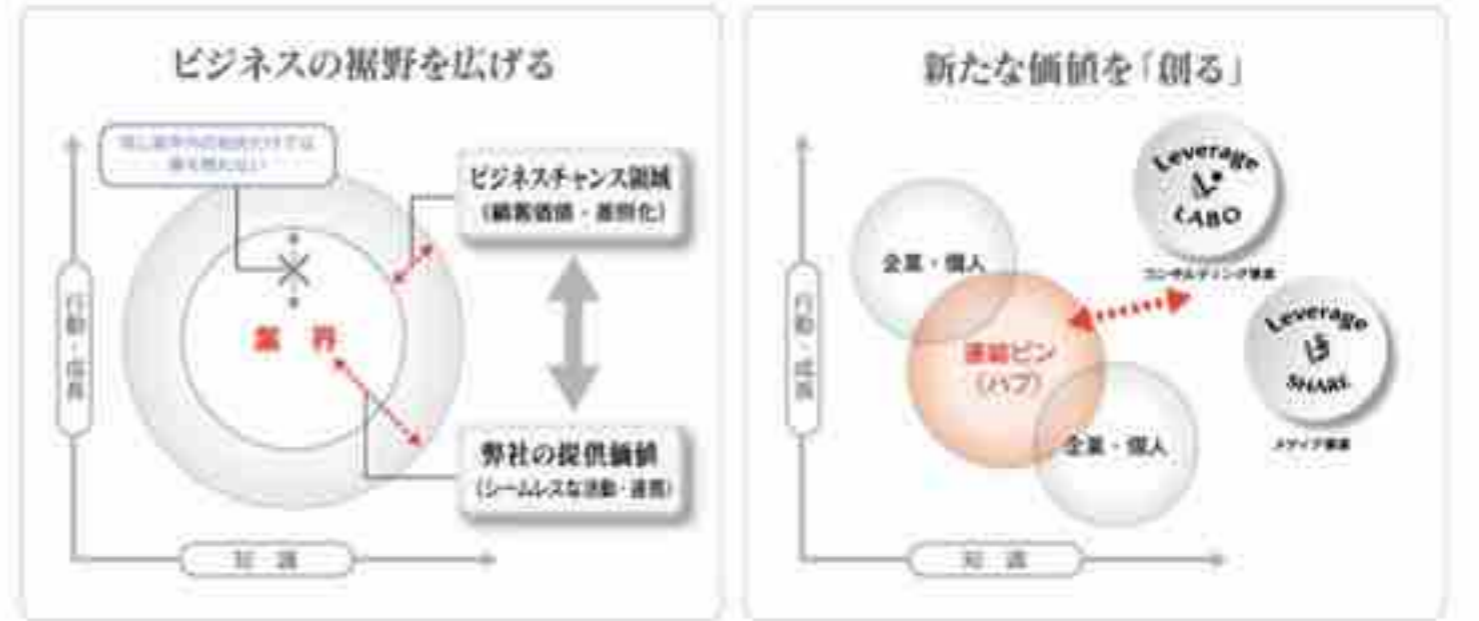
ビジネスの裾野を広げる

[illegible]

ビジネスチャンス領域
（顧客価値・差別化）

業界

弊社の提供価値
（シームレスな活動・連携）

行動・成長

知識

新たな価値を「創る」

Leverage
LABO
コンサルティング事業

企業・個人

連結ピン
（ハブ）

Leverage
SHARE
メディア事業

企業・個人

行動・成長

知識